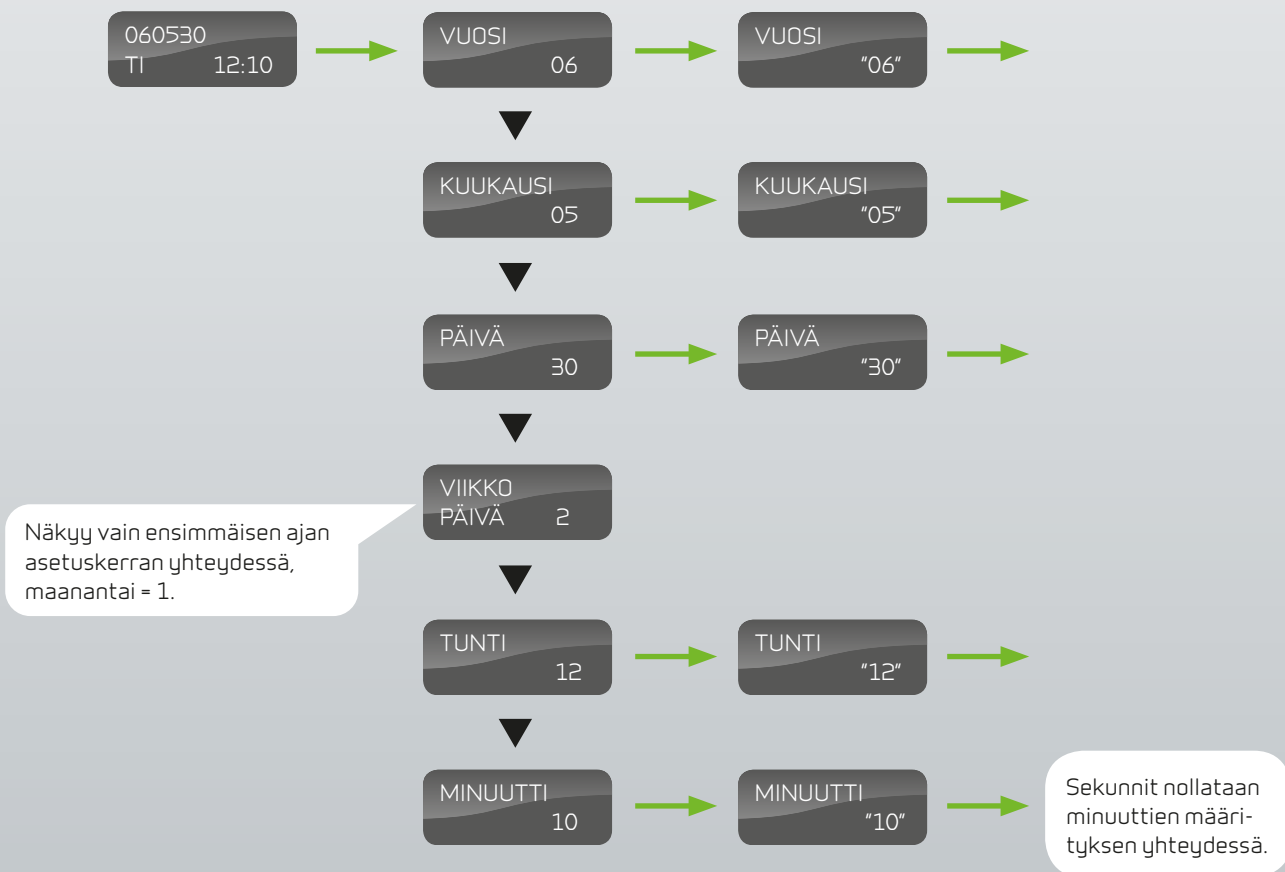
060530
TI 12:10

VUOSI
06

VUOSI
"06"

KUUKAUSI
05

KUUKAUSI
"05"

PÄIVÄ
30

PÄIVÄ
"30"

VIIKKO
PÄIVÄ 2

Näkyy vain ensimmäisen ajan asetuskerran yhteydessä, maanantai = 1.

TUNTI
12

TUNTI
"12"

MINUUTTI
10

MINUUTTI
"10"

Sekunnit nollataan minuuttien määrityksen yhteydessä.